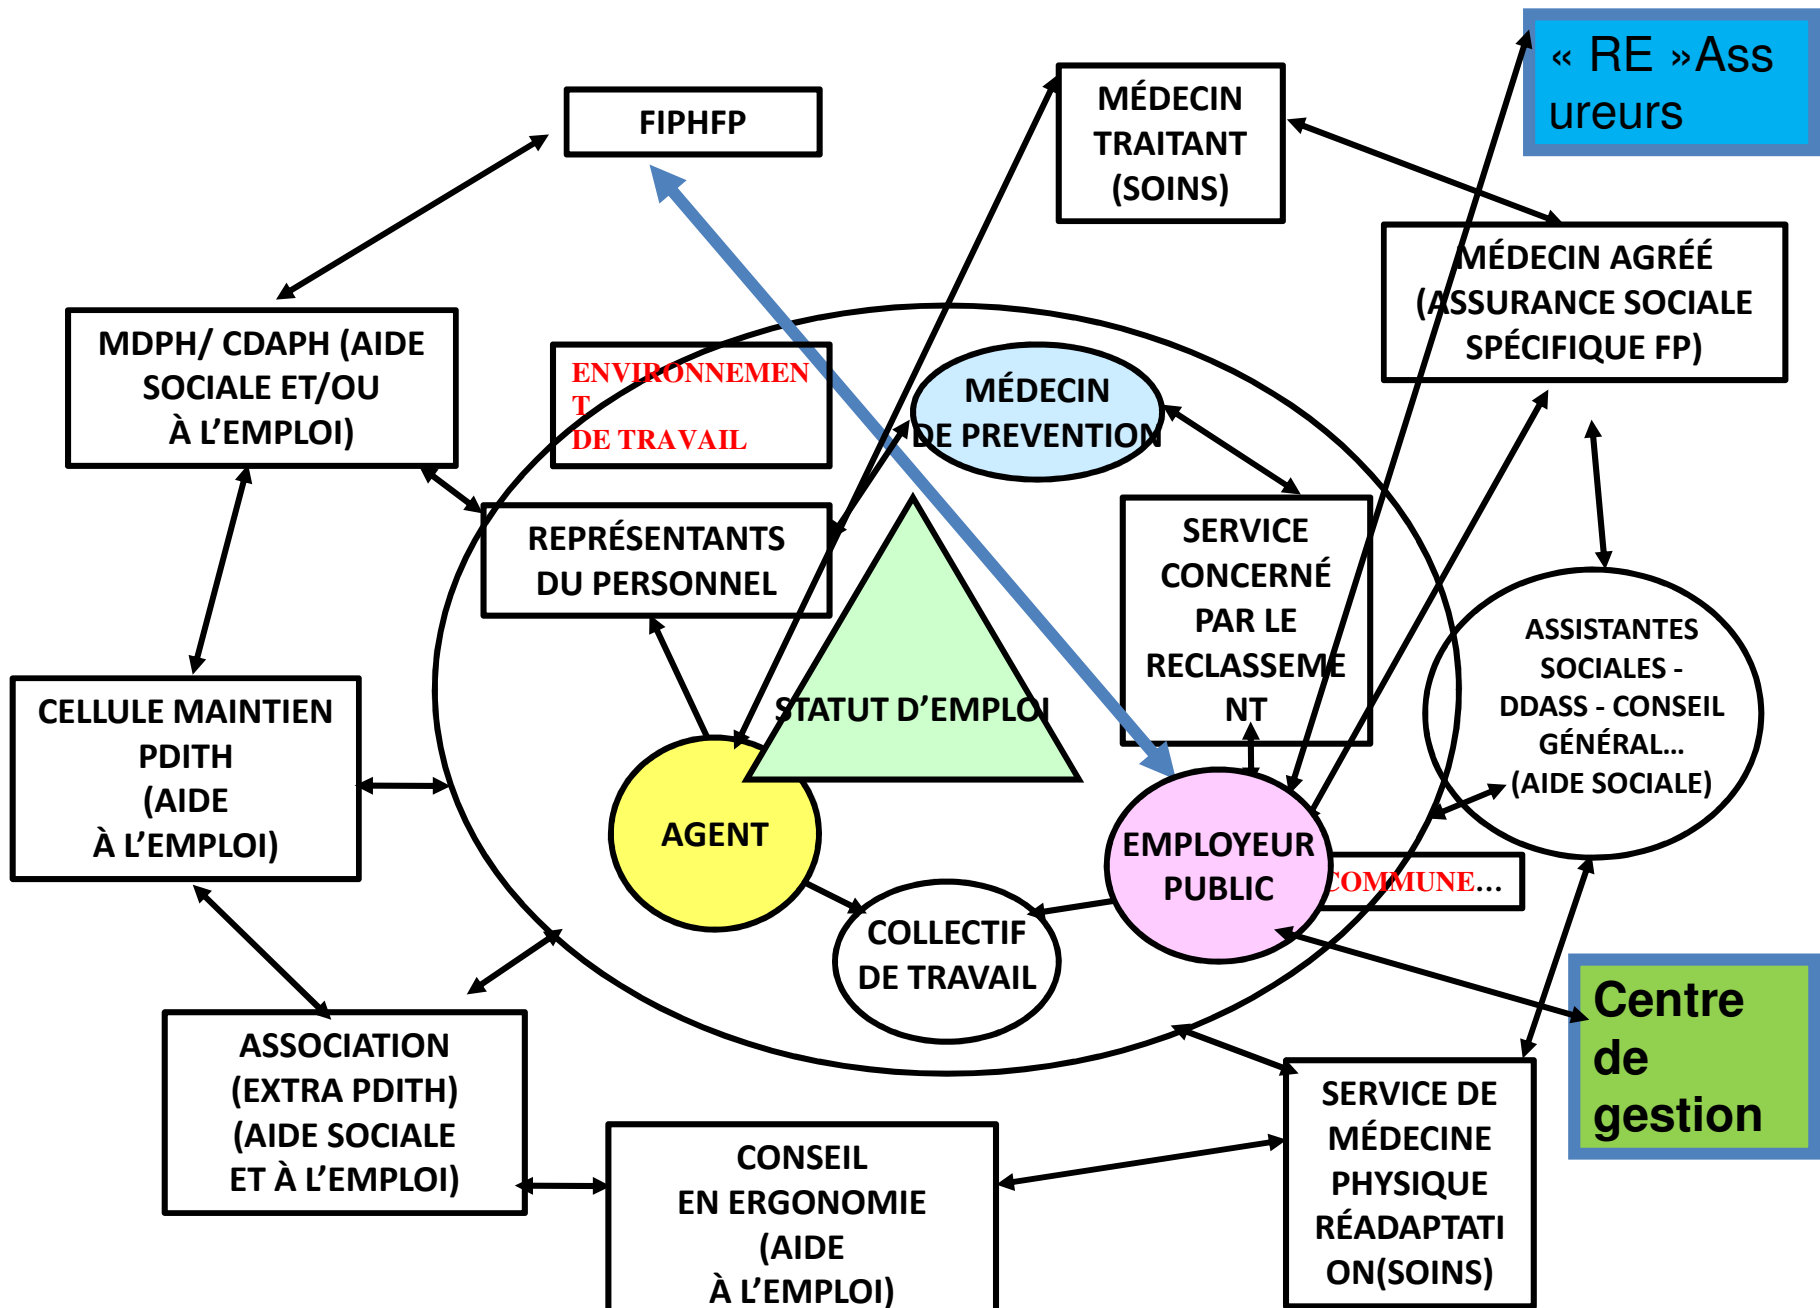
« RE »Assureurs

FIPHFP

MÉDECIN TRAITANT (SOINS)

MÉDECIN AGRÉÉ (ASSURANCE SOCIALE SPÉCIFIQUE FP)

MDPH/ CDAPH (AIDE SOCIALE ET/OU À L'EMPLOI)

ENVIRONNEMENT DE TRAVAIL

MÉDECIN DE PREVENTION

REPRÉSENTANTS DU PERSONNEL

SERVICE CONCERNÉ PAR LE RECLASSEMENT

STATUT D'EMPLOI

ASSISTANTES SOCIALES - DDASS - CONSEIL GÉNÉRAL… (AIDE SOCIALE)

CELLULE MAINTIEN PDITH (AIDE À L'EMPLOI)

AGENT

EMPLOYEUR PUBLIC

COMMUNE…

COLLECTIF DE TRAVAIL

Centre de gestion

ASSOCIATION (EXTRA PDITH) (AIDE SOCIALE ET À L'EMPLOI)

CONSEIL EN ERGONOMIE (AIDE À L'EMPLOI)

SERVICE DE MÉDECINE PHYSIQUE RÉADAPTATION(SOINS)